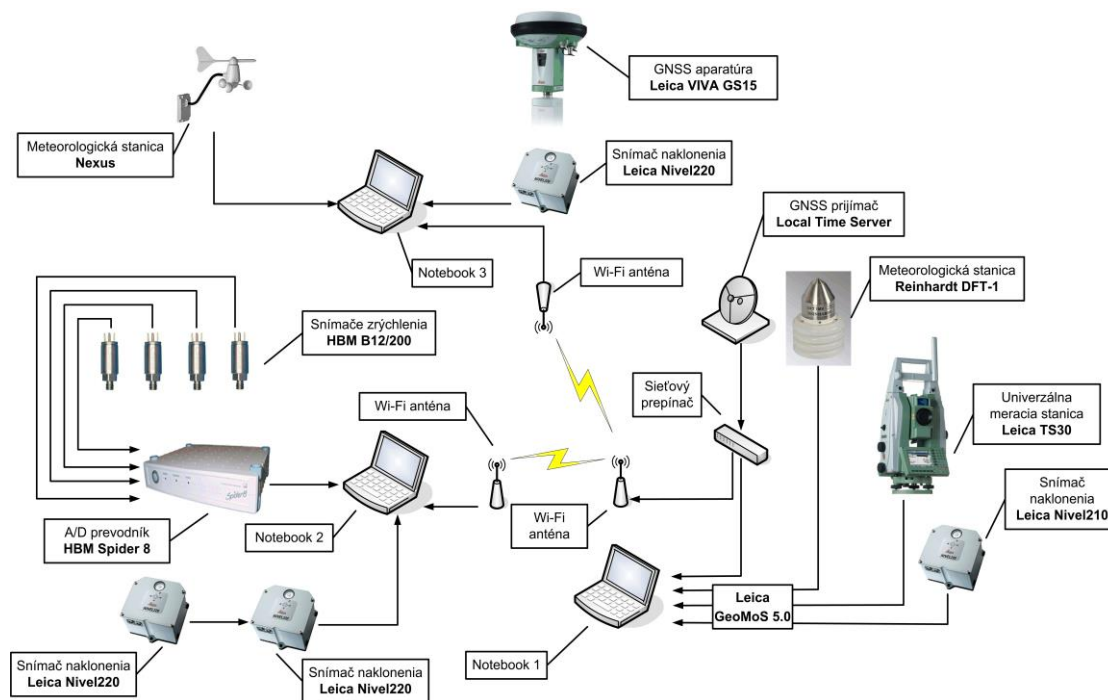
GNSS aparatúra
**Leica VIVA GS15**

Meteorologická stanica
**Nexus**

Snímač naklonenia
**Leica Nivel220**

GNSS prijímač
**Local Time Server**

Notebook 3

Wi-Fi anténa

Meteorologická stanica
**Reinhardt DFT-1**

Snímače zrýchlenia
**HBM B12/200**

Sieťový prepínač

Univerzálna meracia stanica
**Leica TS30**

Wi-Fi anténa

Snímač naklonenia
**Leica Nivel210**

Wi-Fi anténa

A/D prevodník
**HBM Spider 8**

Notebook 2

Leica
**GeoMoS 5.0**

Snímač naklonenia
**Leica Nivel220**

Snímač naklonenia
**Leica Nivel220**

Notebook 1